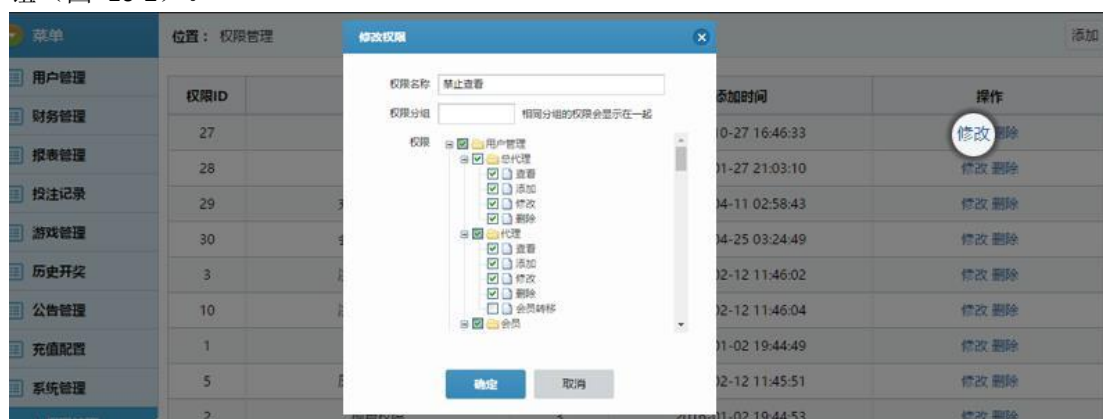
钮（图 15-2）。

菜单

用户管理

财务管理

报表管理

投注记录

游戏管理

历史开奖

公告管理

充值配置

系统管理

位置：权限管理

添加

| 权限ID | | 添加时间 | 操作 |
|---|---|---|---|
| 27 | | 10-27 16:46:33 | 修改 删除 |
| 28 | | 01-27 21:03:10 | 修改 删除 |
| 29 | | 04-11 02:58:43 | 修改 删除 |
| 30 | | 04-25 03:24:49 | 修改 删除 |
| 3 | | 02-12 11:46:02 | 修改 删除 |
| 10 | | 02-12 11:46:04 | 修改 删除 |
| 1 | | 01-02 19:44:49 | 修改 删除 |
| 5 | | 02-12 11:45:51 | 修改 删除 |
| 2 | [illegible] | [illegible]01-02 19:44:53 | 修改 删除 |

修改权限

权限名称 禁止查看

权限分组 相同分组的权限会显示在一起

权限

用户管理
总代理
查看
添加
修改
删除
代理
查看
添加
修改
删除
会员转移
会员

确定 取消